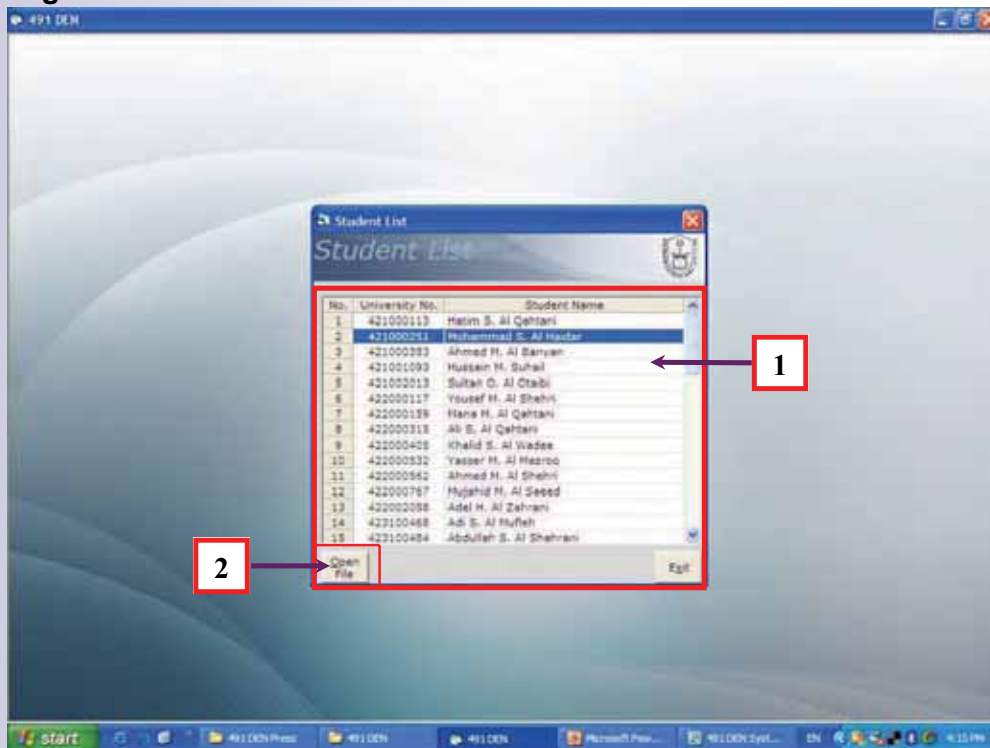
491 DEN

Student List

Student List

| No. | University No. | Student Name |
|---|---|---|
| 1 | 421000113 | Hatim S. Al Qahtani |
| 2 | 421000251 | Mohammad S. Al Haidar |
| 3 | 421000393 | Ahmed M. Al Banyan |
| 4 | 421001093 | Hussain M. Suhail |
| 5 | 421002013 | Sultan O. Al Otaibi |
| 6 | 422000117 | Yousef M. Al Shehri |
| 7 | 422000139 | Hana M. Al Qahtani |
| 8 | 422000315 | Ali S. Al Qahtani |
| 9 | 422000405 | Khalid S. Al Wadee |
| 10 | 422000532 | Yasser M. Al Masroo |
| 11 | 422000562 | Ahmed M. Al Shehri |
| 12 | 422000767 | Mujahid M. Al Saeed |
| 13 | 422002058 | Adel H. Al Zahrani |
| 14 | 423100468 | Adi S. Al Nufeh |
| 15 | 423100484 | Abdullah S. Al Shahrani |

1

2

Open File

Exit

start

491 DEN Press

491 DEN

491 DEN

Microsoft Pow...

491 DEN Syst...

EN

4:15 PM